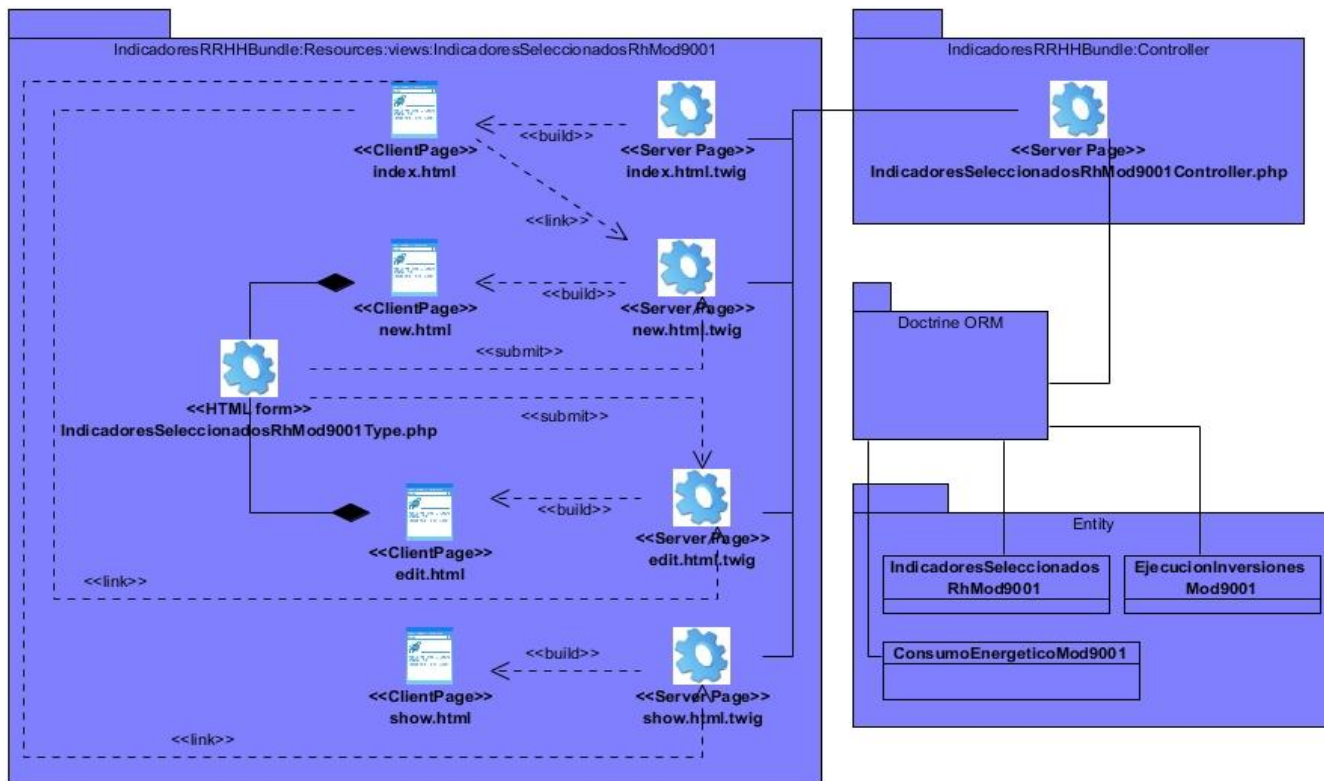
IndicadoresRRHHBundle:Resources:views:IndicadoresSeleccionadosRhMod9001

<<ClientPage>>
index.html

<<build>>

<<Server Page>>
index.html.twig

<<link>>

<<ClientPage>>
new.html

<<build>>

<<Server Page>>
new.html.twig

<<submit>>

<<HTML form>>
IndicadoresSeleccionadosRhMod9001Type.php

<<submit>>

<<ClientPage>>
edit.html

<<build>>

<<Server Page>>
edit.html.twig

<<link>>

<<ClientPage>>
show.html

<<build>>

<<Server Page>>
show.html.twig

<<link>>

IndicadoresRRHHBundle:Controller

<<Server Page>>
IndicadoresSeleccionadosRhMod9001Controller.php

Doctrine ORM

Entity

IndicadoresSeleccionados
RhMod9001

EjecucionInversiones
Mod9001

ConsumoEnergeticoMod9001